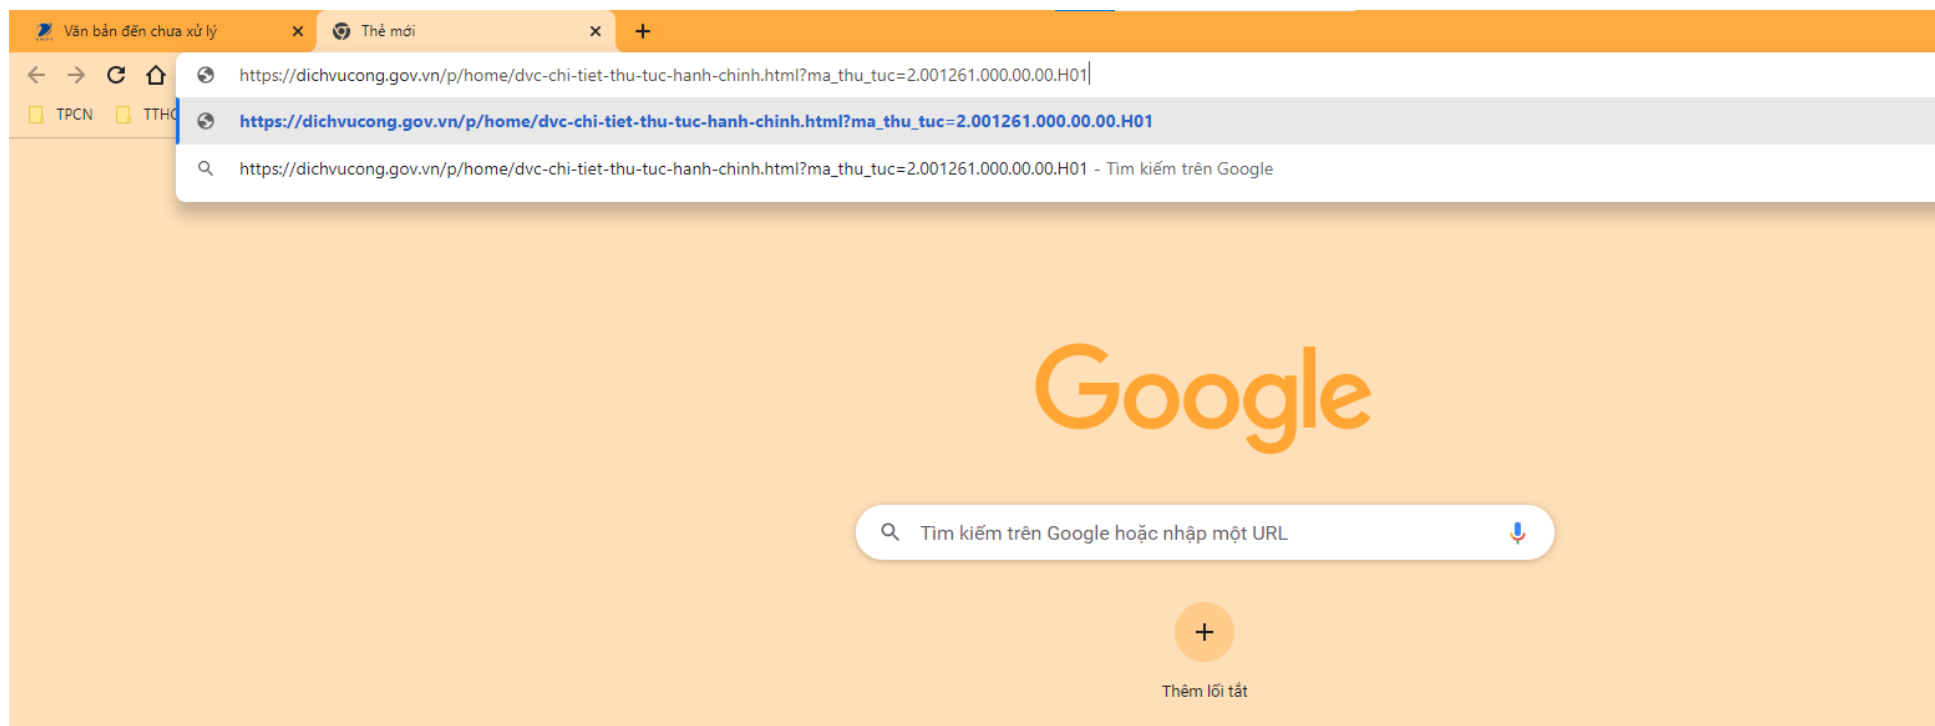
Văn bản đến chưa xử lý ×
Thẻ mới ×
+

https://dichvucong.gov.vn/p/home/dvc-chi-tiet-thu-tuc-hanh-chinh.html?ma_thu_tuc=2.001261.000.00.00.H01

TPCN TTHC

https://dichvucong.gov.vn/p/home/dvc-chi-tiet-thu-tuc-hanh-chinh.html?ma_thu_tuc=2.001261.000.00.00.H01

https://dichvucong.gov.vn/p/home/dvc-chi-tiet-thu-tuc-hanh-chinh.html?ma_thu_tuc=2.001261.000.00.00.H01 - Tìm kiếm trên Google

Google

Tìm kiếm trên Google hoặc nhập một URL

+
Thêm lối tắt